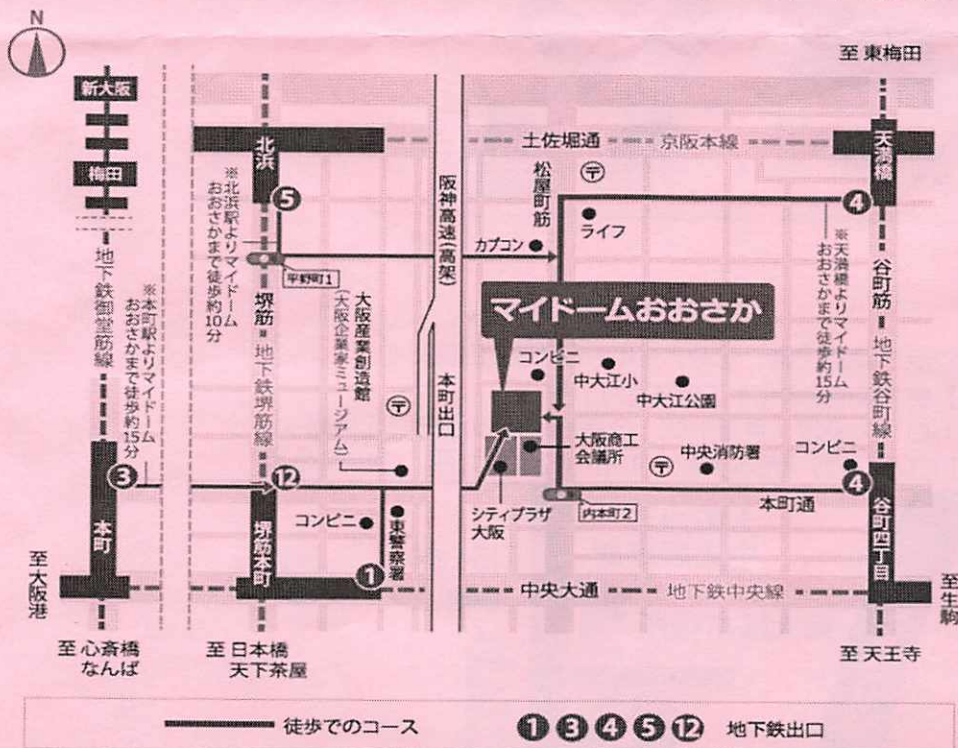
N

至 東梅田

新大阪

梅田

北浜

土佐堀通　京阪本線

天満橋

※北浜駅よりマイドームおおさかまで徒歩約10分

5

松屋町筋

阪神高速(高架)

4

ライフ

カプコン

※天満橋よりマイドームおおさかまで徒歩約15分

谷町筋

平野町1

地下鉄御堂筋線

※本町駅よりマイドームおおさかまで徒歩約15分

堺筋

大阪産業創造館(大阪企業家ミュージアム)

マイドームおおさか

地下鉄堺筋線

コンビニ

中大江小

中大江公園

本町出口

地下鉄谷町線

大阪商工会議所

中央消防署

コンビニ

3

12

4

本町

コンビニ

東警察署

シティプラザ大阪

内本町2

本町通

谷町四丁目

堺筋本町

1

至大阪港

中央大通　地下鉄中央線

至生駒

至 心斎橋 なんば

至 日本橋 天下茶屋

至 天王寺

徒歩でのコース

1 3 4 5 12 地下鉄出口